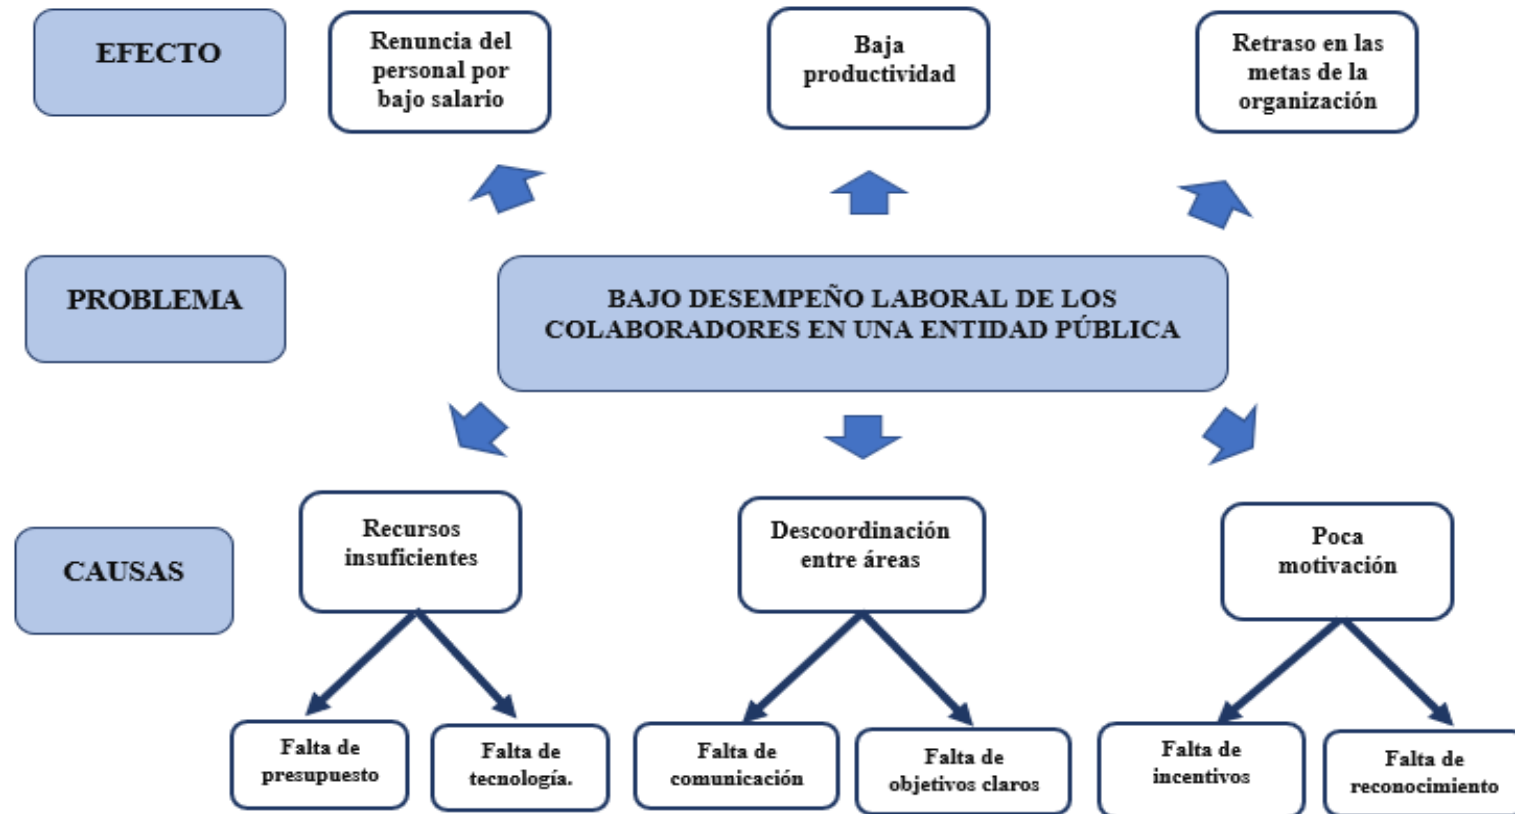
EFECTO

Renuncia del personal por bajo salario

Baja productividad

Retraso en las metas de la organización

PROBLEMA

BAJO DESEMPEÑO LABORAL DE LOS COLABORADORES EN UNA ENTIDAD PÚBLICA

CAUSAS

Recursos insuficientes

Descoordinación entre áreas

Poca motivación

Falta de presupuesto

Falta de tecnología.

Falta de comunicación

Falta de objetivos claros

Falta de incentivos

Falta de reconocimiento